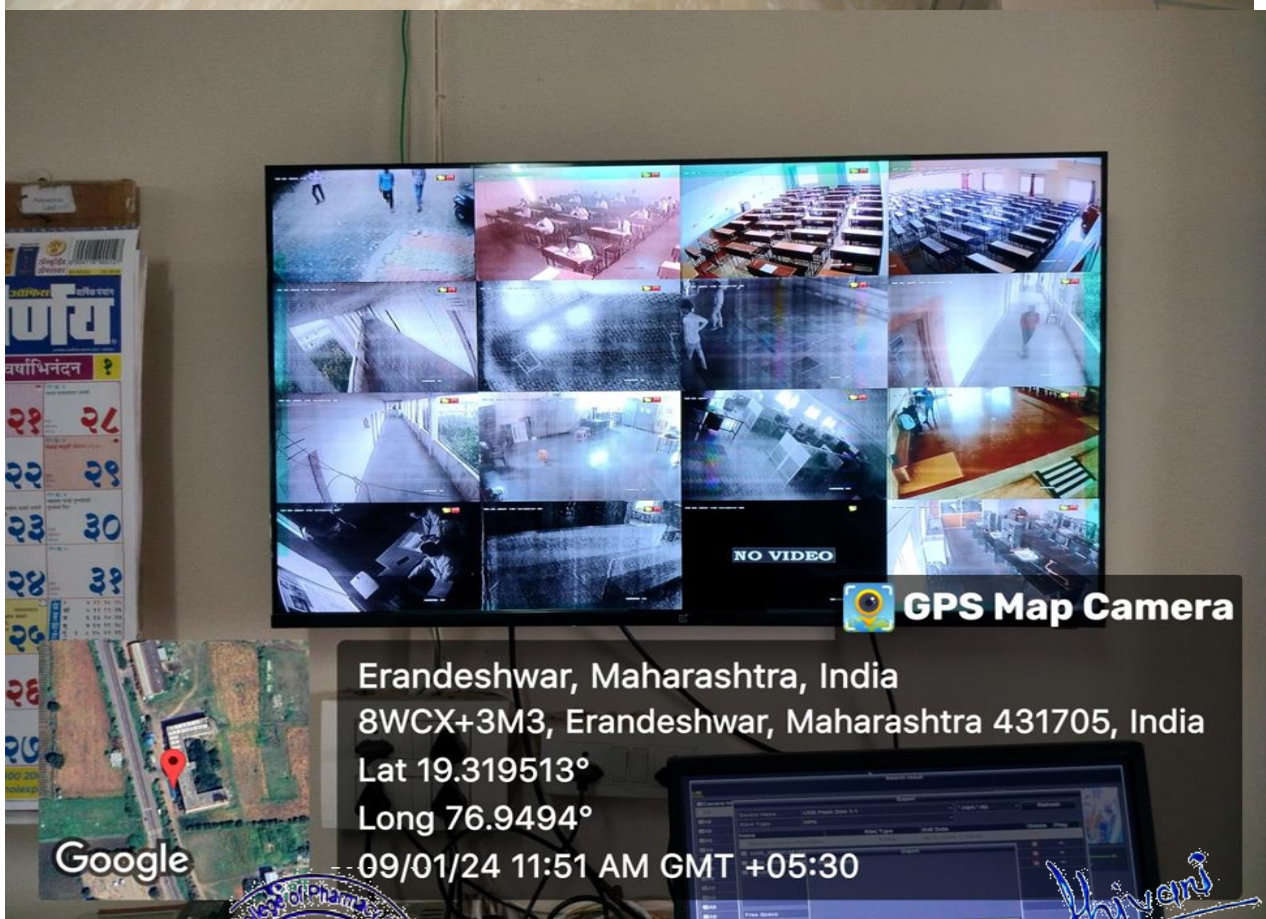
र्णय
वर्षाभिनंदन
२१ २८
२२ २९
२३ ३०
२४ ३१
२५
२६
२७

NO VIDEO

GPS Map Camera
Erandeshwar, Maharashtra, India
8WCX+3M3, Erandeshwar, Maharashtra 431705, India
Lat 19.319513°
Long 76.9494°
09/01/24 11:51 AM GMT +05:30

Google